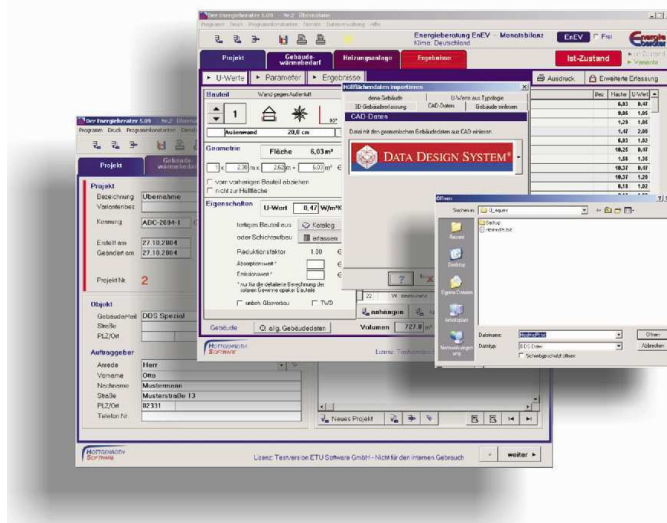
Der Energieberater 5.09 - Nr.2 Übernahme
Programm Druck Projektinformation Details Datenübernahme Hilfe

Energieberatung EnEV - Monatsbilanz
Klima: Deutschland
EnEV
Pass
Energie Berater

Projekt
Gebäudewärmebedarf
Heizungsanlage
Ergebnisse
Ist-Zustand

U-Werte
Parameter
Ergebnisse
Ausdruck
Erweiterte Erfassung

Bauteil
Wand gegen Außenluft
1
Außenwand
20,0 cm

Geometrie
Fläche
6,03 m²
2,30
2,62
6,03 m²
vom vorherigen Bauteil abziehen
nicht zur Hüllfläche

Eigenschaften
U-Wert
0,47 W/m²K
fertiges Bauteil aus
Katalog
oder Schichtaufbau
erfassen
Reduktionsfaktor
1,00
Absorptionsgrad
Emissionsgrad
unbeh. Glasvorbau
TWD

Gebäude
allg. Gebäudedaten
Volumen
727,8 m³

Hilfsdaten importieren
Gebäude
U-Werte aus Typologie
3D Gebäudeerfassung
CAD-Daten
Gebäude einlesen
CAD-Daten
Datei mit den geometrischen Gebäudedaten aus CAD einlesen
DATA DESIGN SYSTEM®

| Bez | Fläche | U-Wert |
|---|---|---|
|  | 6,03 | 0,47 |
|  | 8,06 | 1,05 |
|  | 1,39 | 1,08 |
|  | 1,47 | 2,00 |
|  | 6,03 | 1,02 |
|  | 10,35 | 0,47 |
|  | 1,56 | 1,35 |
|  | 10,37 | 0,47 |
|  | 10,37 | 1,25 |
|  | 8,10 | 1,02 |

Öffnen
Suchen in: C:\tmpen
Verlauf
Desktop
Eigene Dateien
Arbeitsplatz
Netzwerkumgebung
Dateiname:
Dateityp:
DDS Daten
Schreibgeschützt öffnen
Öffnen
Abbrechen

Der Energieberater 5.09 - Nr.2 Übernahme
Programm Druck Projektinformation Details
Projekt
Gebäudewärmebedarf

Projekt
Bezeichnung
Übernahme
Variantentext
Kennung
ADC-2694-1
Erstellt am
27.10.2004
Geändert am
27.10.2004
Projekt Nr.
2

Objekt
Gebäudeteil
DDS Spezial
Straße
PLZ/Ort

Auftraggeber
Anrede
Herr
Vorname
Otto
Nachname
Mustermann
Straße
Musterstraße 13
PLZ/Ort
82331
Telefon Nr.

anhängen
Neues Projekt
Lizenz: Testversion ETU Software GmbH - Nicht für den internen Gebrauch
weiter
HOTTGENROTH SOFTWARE